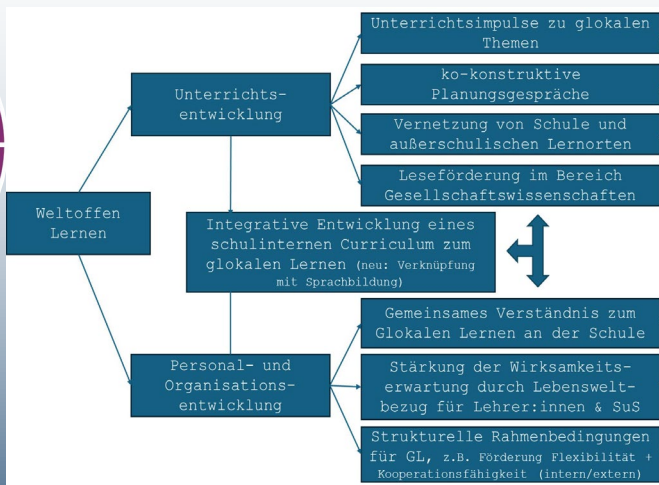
Weltoffen Lernen

Unterrichts-entwicklung

Unterrichtsimpulse zu glokalen Themen

ko-konstruktive Planungsgespräche

Vernetzung von Schule und außerschulischen Lernorten

Leseförderung im Bereich Gesellschaftswissenschaften

Integrative Entwicklung eines schulinternen Curriculum zum glokalen Lernen (neu: Verknüpfung mit Sprachbildung)

Personal- und Organisations-entwicklung

Gemeinsames Verständnis zum Glokalen Lernen an der Schule

Stärkung der Wirksamkeits-erwartung durch Lebenswelt-bezug für Lehrer:innen & SuS

Strukturelle Rahmenbedingungen für GL, z.B. Förderung Flexibilität + Kooperationsfähigkeit (intern/extern)